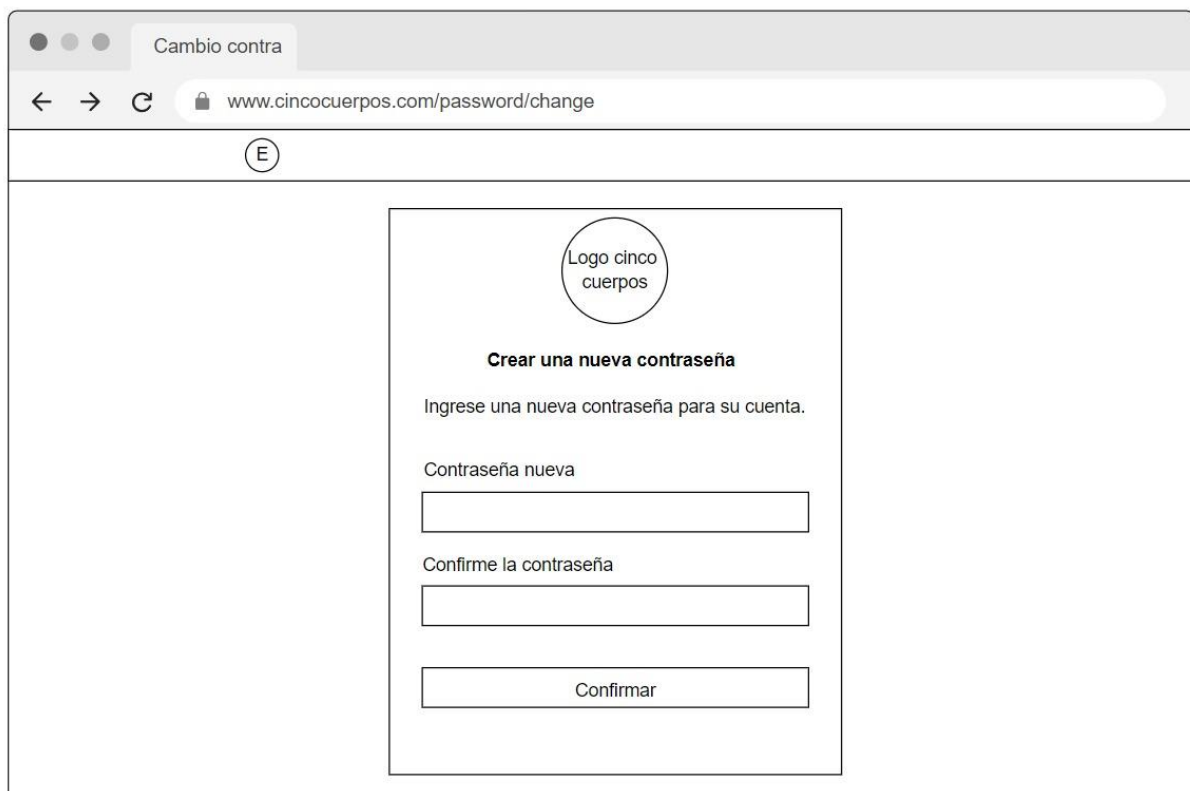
Cambio contra

www.cincocuerpos.com/password/change

E

Logo cinco cuerpos

Crear una nueva contraseña

Ingrese una nueva contraseña para su cuenta.

Contraseña nueva

Confirme la contraseña

Confirmar